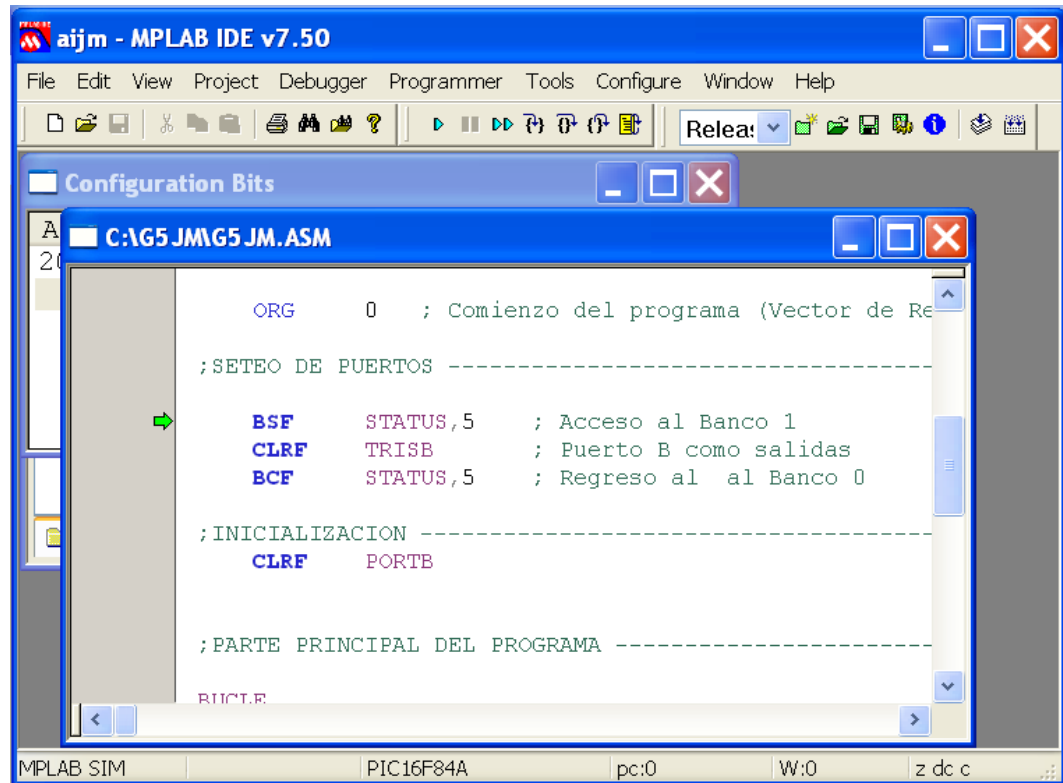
aijm - MPLAB IDE v7.50

File Edit View Project Debugger Programmer Tools Configure Window Help

Releas

Configuration Bits

A
20

C:\G5JM\G5JM.ASM

ORG 0 ; Comienzo del programa (Vector de Re

;SETEO DE PUERTOS ------------------------------------

BSF STATUS,5 ; Acceso al Banco 1
CLRF TRISB ; Puerto B como salidas
BCF STATUS,5 ; Regreso al al Banco 0

;INICIALIZACION --------------------------------------
CLRF PORTB

;PARTE PRINCIPAL DEL PROGRAMA -------------------------

BUCLE

MPLAB SIM | PIC16F84A | pc:0 | W:0 | z dc c